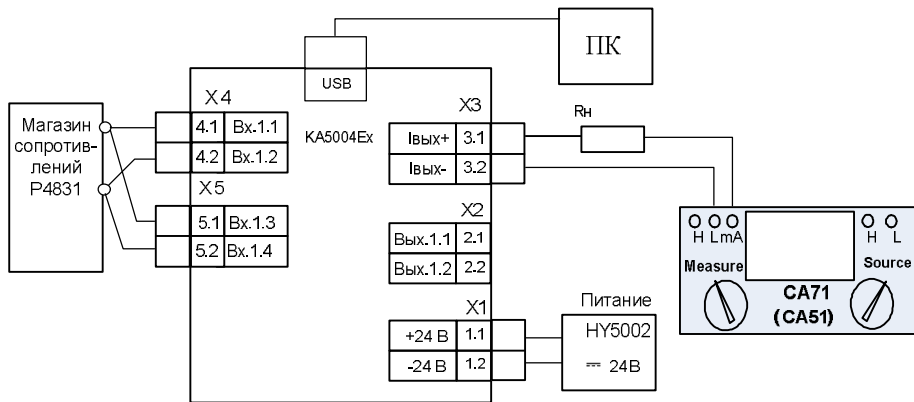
ПК

USB

Магазин сопротивлений Р4831

X4

4.1 Вх.1.1

4.2 Вх.1.2

X5

5.1 Вх.1.3

5.2 Вх.1.4

КА5004Ex

X3

Iвых+ 3.1

Iвых- 3.2

Rн

X2

Вых.1.1 2.1

Вых.1.2 2.2

X1

+24 В 1.1

-24 В 1.2

Питание

HY5002

⎓ 24В

H L mA

Measure

CA71

(CA51)

H L

Source